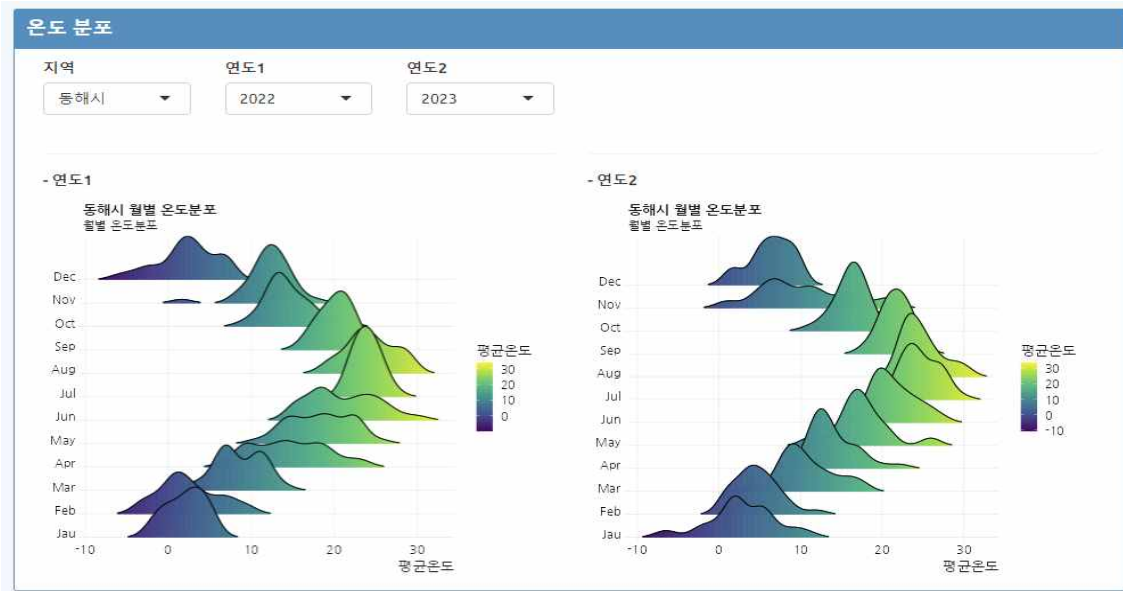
온도 분포

지역
동해시

연도1
2022

연도2
2023

- 연도1

동해시 월별 온도분포
월별 온도분포

Dec
Nov
Oct
Sep
Aug
Jul
Jun
May
Apr
Mar
Feb
Jau

-10 0 10 20 30
평균온도

평균온도
30
20
10
0

- 연도2

동해시 월별 온도분포
월별 온도분포

Dec
Nov
Oct
Sep
Aug
Jul
Jun
May
Apr
Mar
Feb
Jau

-10 0 10 20 30
평균온도

평균온도
30
20
10
0
-10